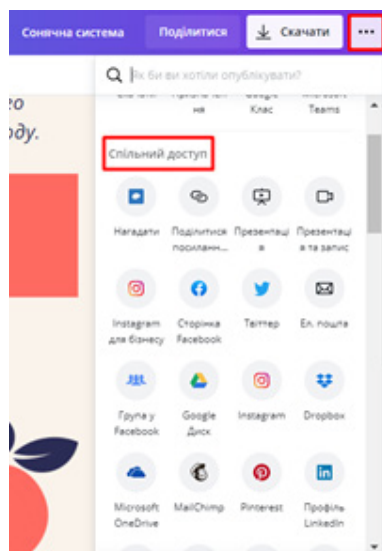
Сонячна система

Поділитися

Скачати

...

Як би ви хотіли опублікувати?

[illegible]

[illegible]

Google Клас

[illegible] Teams

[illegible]
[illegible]

Спільний доступ

Нагадати

Поділитися посилання...

Презентація

Презентація та запис

Instagram для бізнесу

Сторінка Facebook

Твіттер

Ел. пошта

Група у Facebook

Google Диск

Instagram

Dropbox

Microsoft OneDrive

MailChimp

Pinterest

Профіль LinkedIn